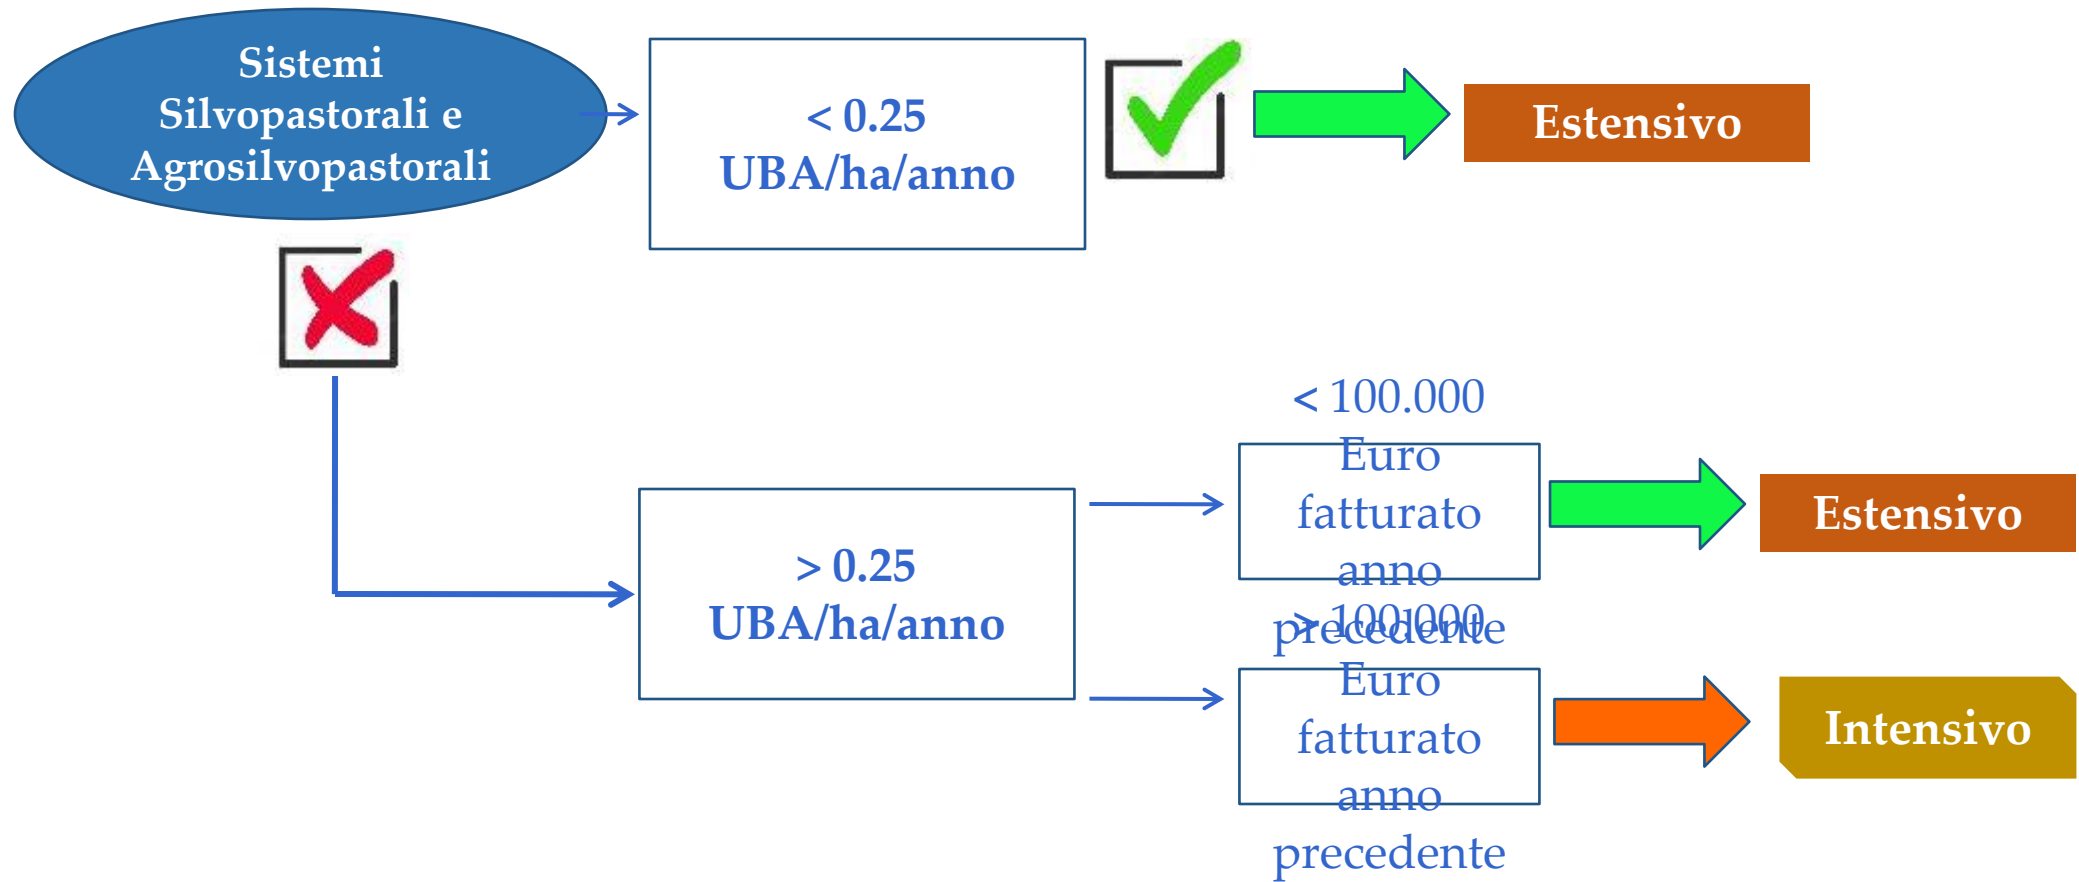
Sistemi Silvopastorali e Agrosilvopastorali

< 0.25 UBA/ha/anno

Estensivo

> 0.25 UBA/ha/anno

< 100.000 Euro fatturato anno precedente

Estensivo

> 100.000 Euro fatturato anno precedente

Intensivo